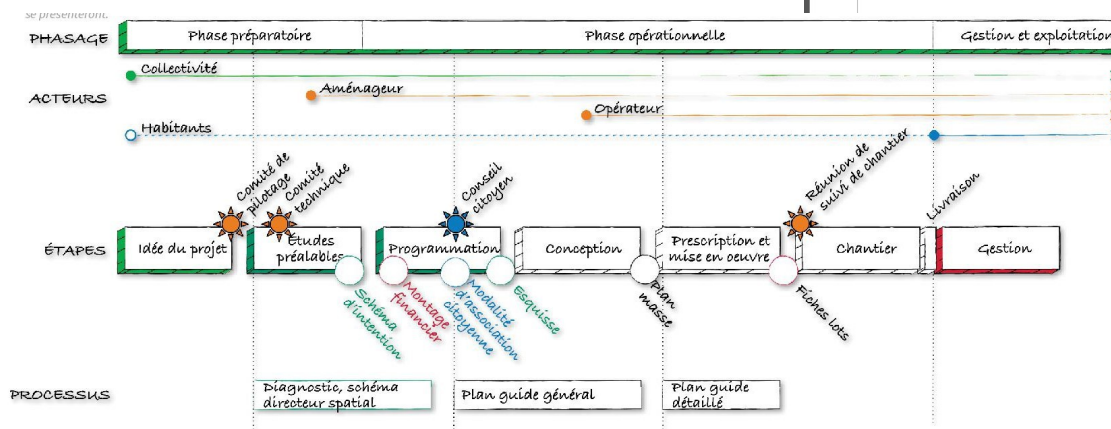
se présenteront.

PHASAGE
Phase préparatoire
Phase opérationnelle
Gestion et exploitation

ACTEURS
Collectivité
Aménageur
Opérateur
Habitants

Comité de pilotage
Comité technique
Conseil citoyen
Réunion de suivi de chantier
Livraison

ÉTAPES
Idée du projet
Études préalables
Programmation
Conception
Prescription et mise en oeuvre
Chantier
Gestion

Schéma d'intention
Montage financier
Modalité d'association citoyenne
Esquisse
Plan masse
Fiches lots

PROCESSUS
Diagnostic, schéma directeur spatial
Plan guide général
Plan guide détaillé